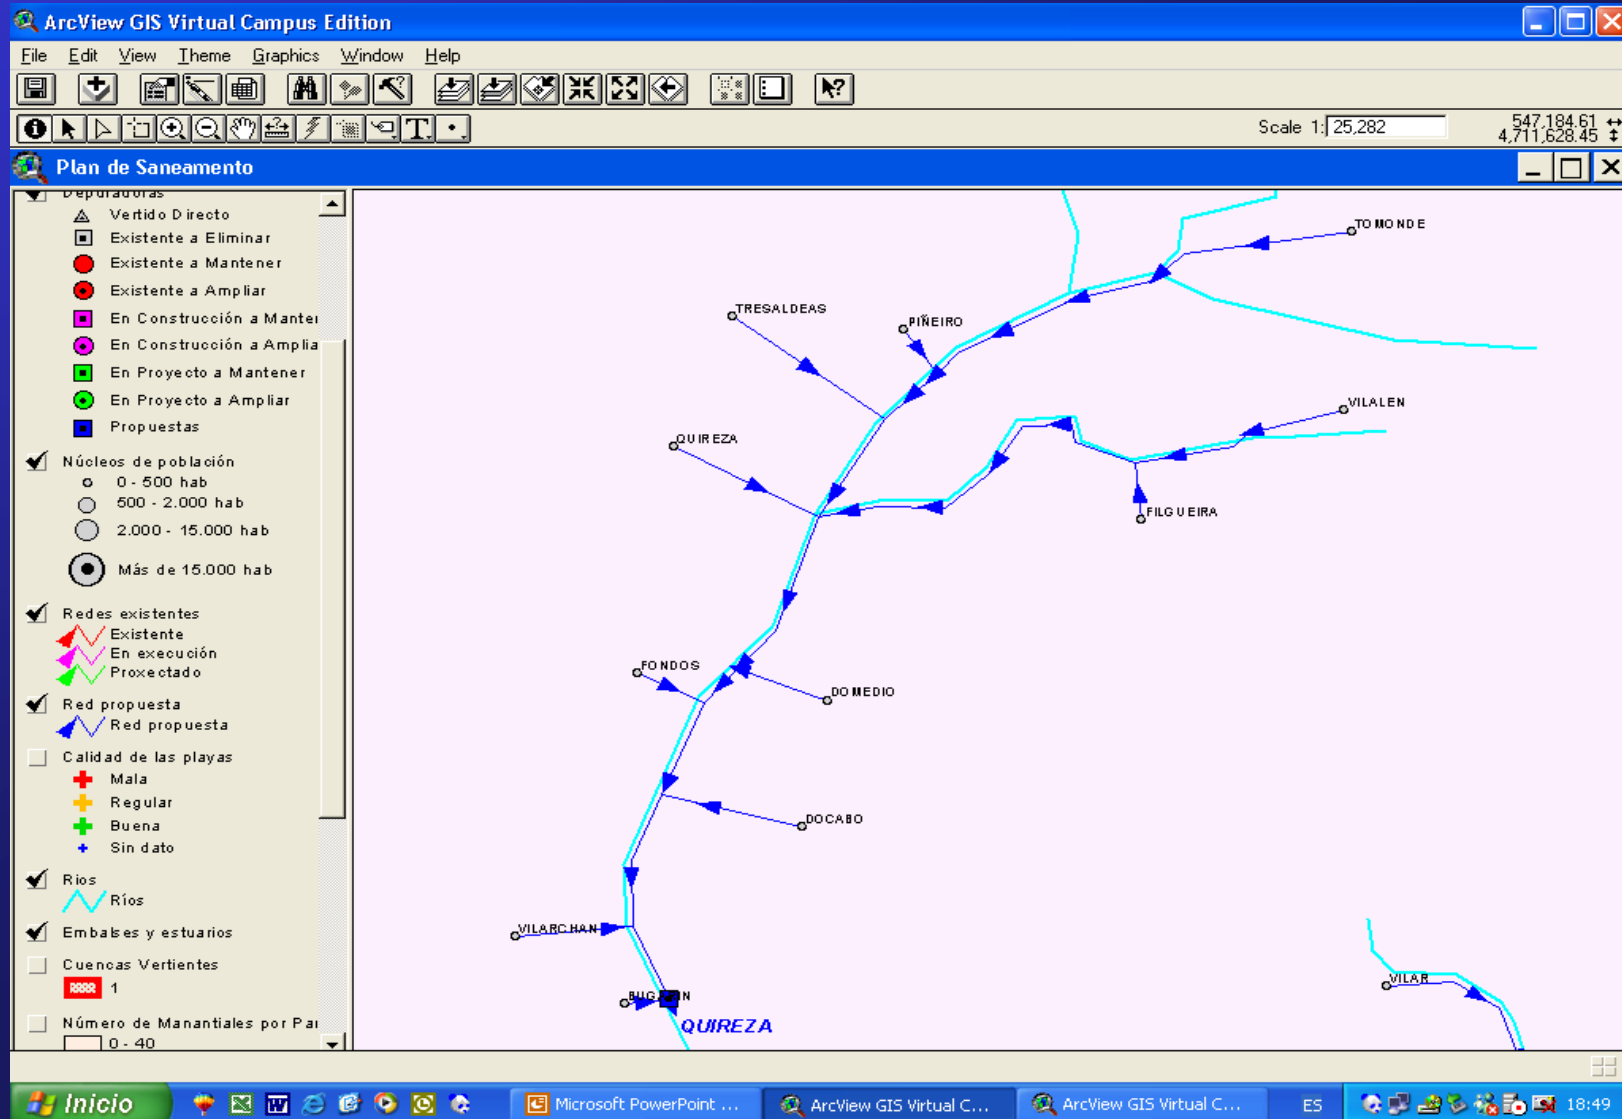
ArcView GIS Virtual Campus Edition

File Edit View Theme Graphics Window Help

Scale 1: 25,282

547,184.61
4,711,628.45

Plan de Saneamento

Depuradoras
Vertido Directo
Existente a Eliminar
Existente a Mantener
Existente a Ampliar
En Construcción a Mantei
En Construcción a Amplia
En Proyecto a Mantener
En Proyecto a Ampliar
Propuestas

Núcleos de población
0 - 500 hab
500 - 2.000 hab
2.000 - 15.000 hab
Más de 15.000 hab

Redes existentes
Existente
En execución
Proxectado

Red propuesta
Red propuesta

Calidad de las playas
Mala
Regular
Buena
Sin dato

Rios
Ríos

Embalses y estuarios

Cuencas Vertientes
1

Número de Manantiales por Pai
0 - 40

TOMONDE
TRESALDEAS
PIÑEIRO
VILALEN
QUIREZA
FILGUEIRA
FONDOS
DOMEDIO
DOCABO
VILARCHAN
BUG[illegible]N
QUIREZA
VILAR

Inicio
Microsoft PowerPoint ...
ArcView GIS Virtual C...
ArcView GIS Virtual C...
ES
18:49